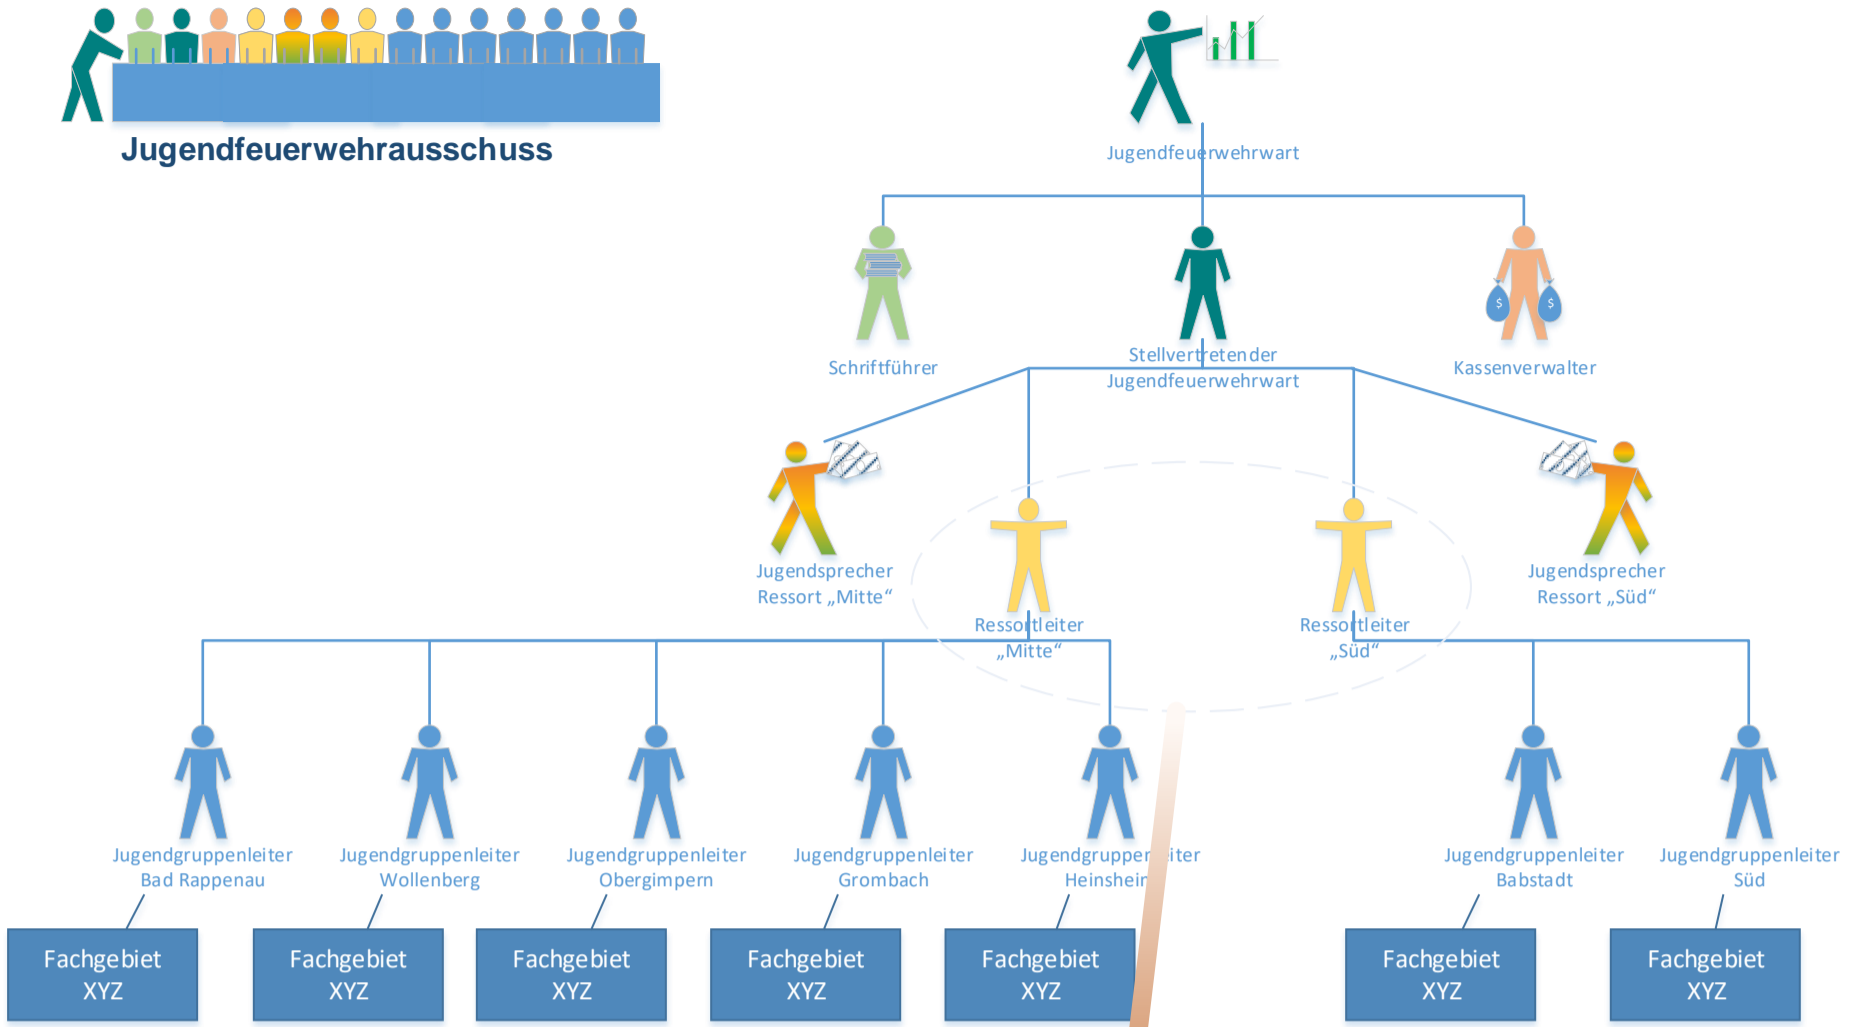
Jugendfeuerwehrausschuss

Jugendfeuerwehrwart

Schriftführer

Stellvertretender Jugendfeuerwehrwart

Kassenverwalter

Jugendsprecher Ressort „Mitte“

Ressortleiter „Mitte“

Ressortleiter „Süd“

Jugendsprecher Ressort „Süd“

Jugendgruppenleiter Bad Rappenau

Jugendgruppenleiter Wollenberg

Jugendgruppenleiter Obergimpern

Jugendgruppenleiter Grombach

Jugendgruppenleiter Heinsheim

Jugendgruppenleiter Babstadt

Jugendgruppenleiter Süd

Fachgebiet XYZ

Fachgebiet XYZ

Fachgebiet XYZ

Fachgebiet XYZ

Fachgebiet XYZ

Fachgebiet XYZ

Fachgebiet XYZ